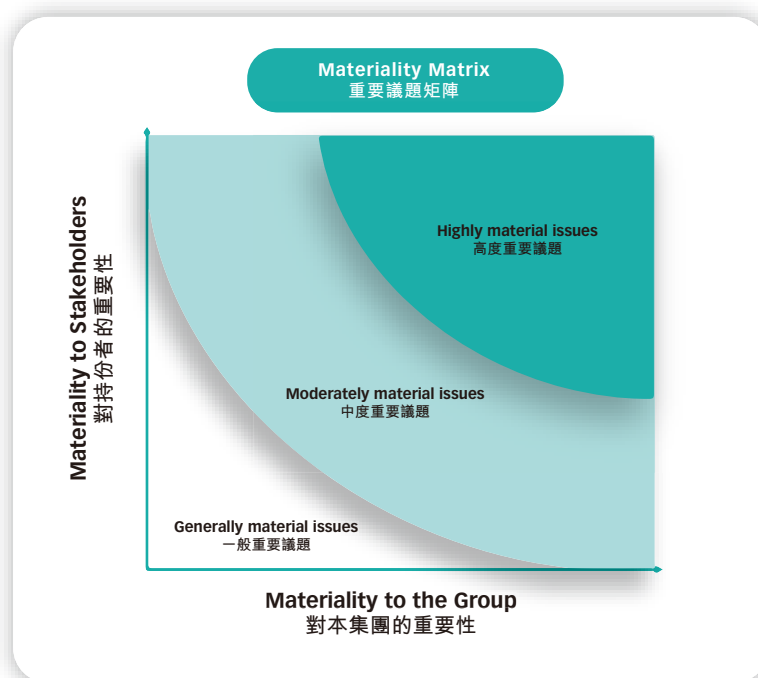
Materiality Matrix
重要議題矩陣

Materiality to Stakeholders
對持份者的重要性

Highly material issues
高度重要議題

Moderately material issues
中度重要議題

Generally material issues
一般重要議題

Materiality to the Group
對本集團的重要性